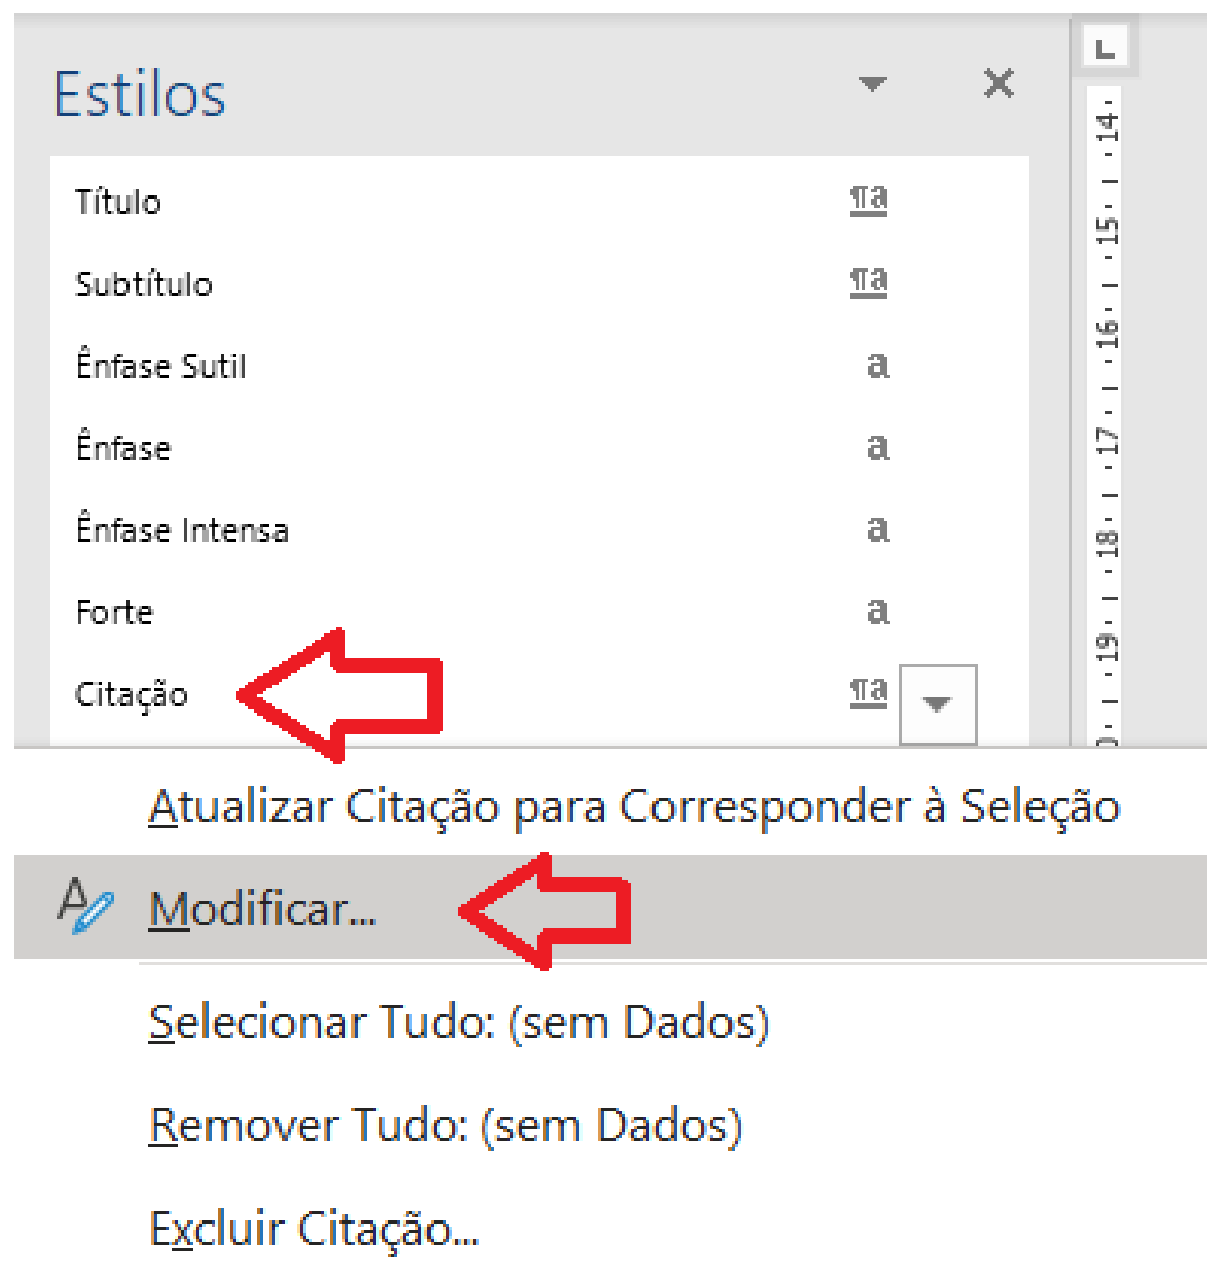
Estilos

Título ¶a
Subtítulo ¶a
Ênfase Sutil a
Ênfase a
Ênfase Intensa a
Forte a
Citação ¶a

Atualizar Citação para Corresponder à Seleção
Modificar...
Selecionar Tudo: (sem Dados)
Remover Tudo: (sem Dados)
Excluir Citação...

14 · 15 · 16 · 17 · 18 · 19